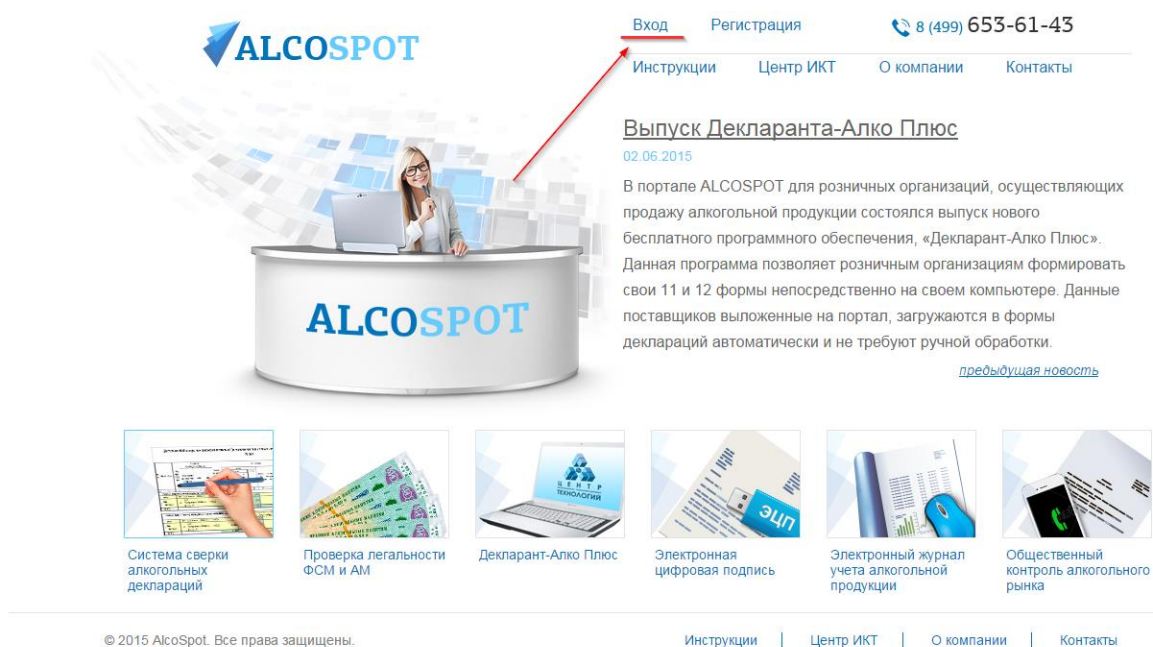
ALCOSPOT

Вход Регистрация 8 (499) 653-61-43

Инструкции Центр ИКТ О компании Контакты

Выпуск Декларанта-Алко Плюс

02.06.2015

В портале ALCOSPOT для розничных организаций, осуществляющих продажу алкогольной продукции состоялся выпуск нового бесплатного программного обеспечения, «Декларант-Алко Плюс». Данная программа позволяет розничным организациям формировать свои 11 и 12 формы непосредственно на своем компьютере. Данные поставщиков выложенные на портал, загружаются в формы деклараций автоматически и не требуют ручной обработки.

предыдущая новость

ALCOSPOT

ЦЕНТР ТЕХНОЛОГИЙ

ЭЦП

Система сверки алкогольных деклараций

Проверка легальности ФСМ и АМ

Декларант-Алко Плюс

Электронная цифровая подпись

Электронный журнал учета алкогольной продукции

Общественный контроль алкогольного рынка

© 2015 AlcoSpot. Все права защищены.

Инструкции | Центр ИКТ | О компании | Контакты